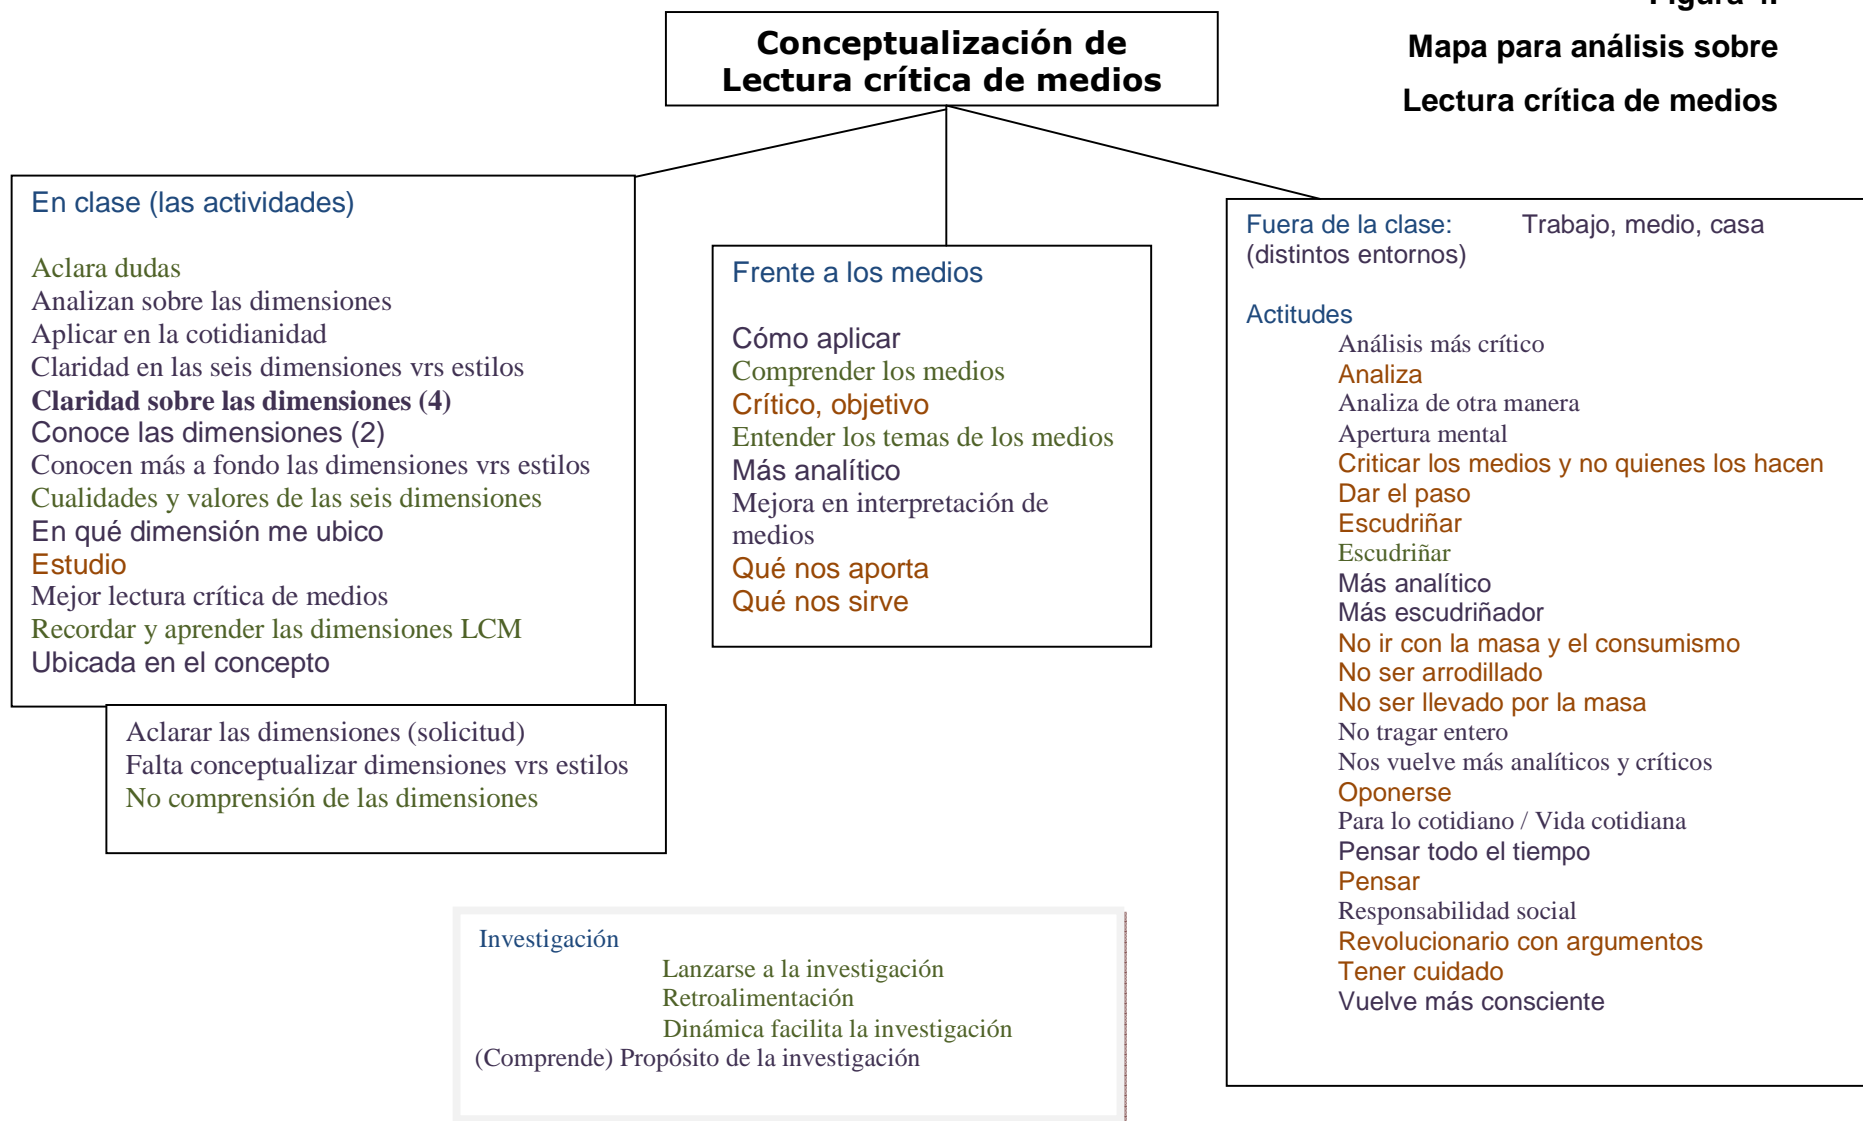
Figura 4.

Mapa para análisis sobre

Lectura crítica de medios

Conceptualización de Lectura crítica de medios

En clase (las actividades)

Aclara dudas
Analizan sobre las dimensiones
Aplicar en la cotidianidad
Claridad en las seis dimensiones vrs estilos
**Claridad sobre las dimensiones (4)**
Conoce las dimensiones (2)
Conocen más a fondo las dimensiones vrs estilos
Cualidades y valores de las seis dimensiones
En qué dimensión me ubico
Estudio
Mejor lectura crítica de medios
Recordar y aprender las dimensiones LCM
Ubicada en el concepto

Aclarar las dimensiones (solicitud)
Falta conceptualizar dimensiones vrs estilos
No comprensión de las dimensiones

Frente a los medios

Cómo aplicar
Comprender los medios
Crítico, objetivo
Entender los temas de los medios
Más analítico
Mejora en interpretación de medios
Qué nos aporta
Qué nos sirve

Fuera de la clase: Trabajo, medio, casa (distintos entornos)

Actitudes
Análisis más crítico
Analiza
Analiza de otra manera
Apertura mental
Criticar los medios y no quienes los hacen
Dar el paso
Escudriñar
Escudriñar
Más analítico
Más escudriñador
No ir con la masa y el consumismo
No ser arrodillado
No ser llevado por la masa
No tragar entero
Nos vuelve más analíticos y críticos
Oponerse
Para lo cotidiano / Vida cotidiana
Pensar todo el tiempo
Pensar
Responsabilidad social
Revolucionario con argumentos
Tener cuidado
Vuelve más consciente

Investigación
Lanzarse a la investigación
Retroalimentación
Dinámica facilita la investigación
(Comprende) Propósito de la investigación